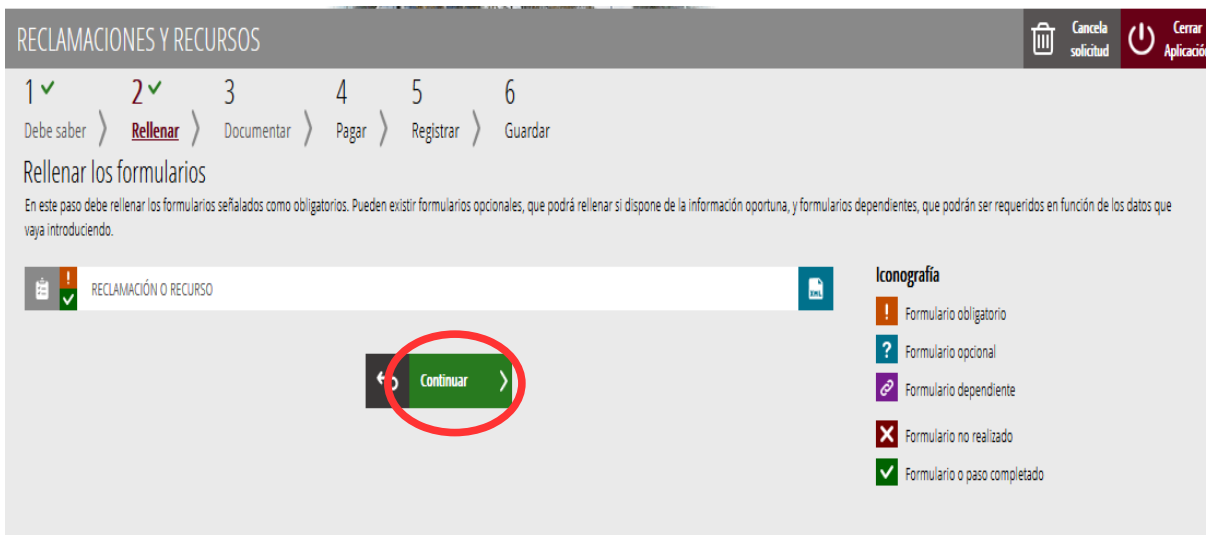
RECLAMACIONES Y RECURSOS

Cancela solicitud

Cerrar Aplicació

1 ✓ Debe saber
2 ✓ Rellenar
3 Documentar
4 Pagar
5 Registrar
6 Guardar

Rellenar los formularios

En este paso debe rellenar los formularios señalados como obligatorios. Pueden existir formularios opcionales, que podrá rellenar si dispone de la información oportuna, y formularios dependientes, que podrán ser requeridos en función de los datos que vaya introduciendo.

RECLAMACIÓN O RECURSO

XML

Continuar

Iconografía

Formulario obligatorio

Formulario opcional

Formulario dependiente

Formulario no realizado

Formulario o paso completado